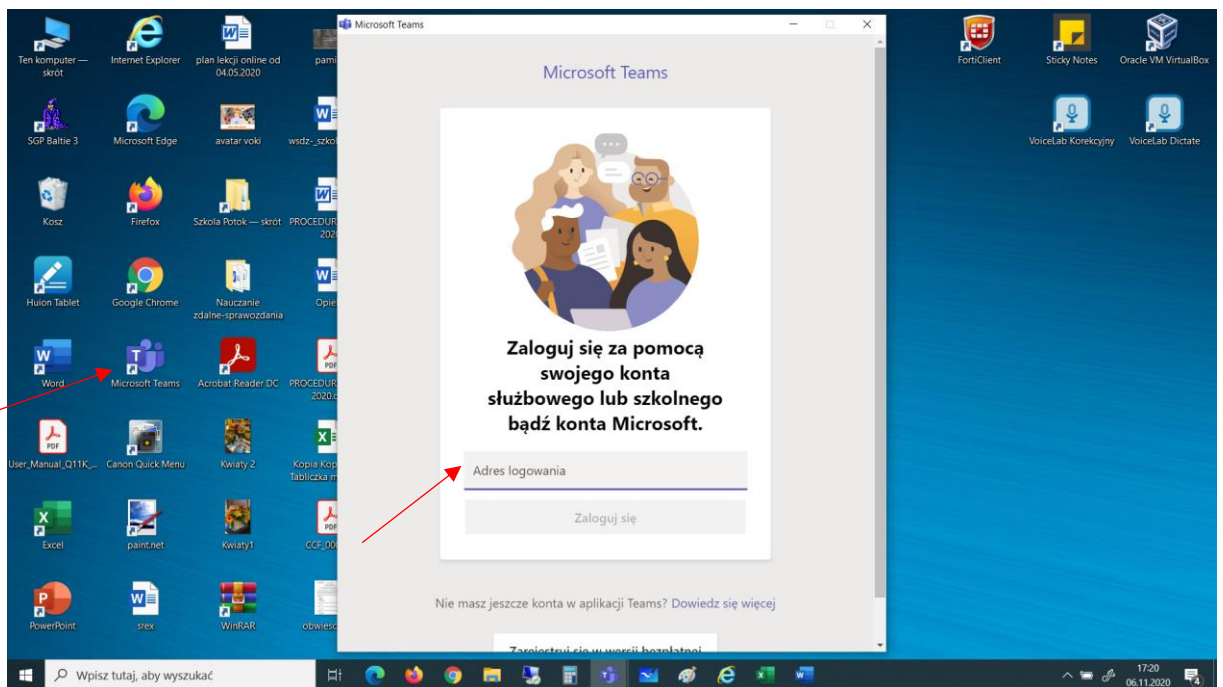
Ten komputer — skrót
Internet Explorer
plan lekcji online od 04.05.2020
pami
SGP Baltie 3
Microsoft Edge
avatar voki
wsdz-_szkol
Kosz
Firefox
Szkola Potok — skrót
PROCEDUR 2020
Huion Tablet
Google Chrome
Nauczanie zdalne-sprawozdania
Opie
Word
Microsoft Teams
Acrobat Reader DC
PROCEDUR 2020.
User_Manual_Q11K_...
Canon Quick Menu
Kwiaty 2
Kopia Kop Tabliczka m
Excel
paint.net
Kwiaty1
CCF_00
PowerPoint
srex
WinRAR
obwiesc

Microsoft Teams

Microsoft Teams

Zaloguj się za pomocą swojego konta służbowego lub szkolnego bądź konta Microsoft.

Adres logowania

Zaloguj się

Nie masz jeszcze konta w aplikacji Teams? Dowiedz się więcej

Zarejestruj się w wersji bezpłatnej

FortiClient
Sticky Notes
Oracle VM VirtualBox
VoiceLab Korekcyjny
VoiceLab Dictate

Wpisz tutaj, aby wyszukać
17:20
06.11.2020